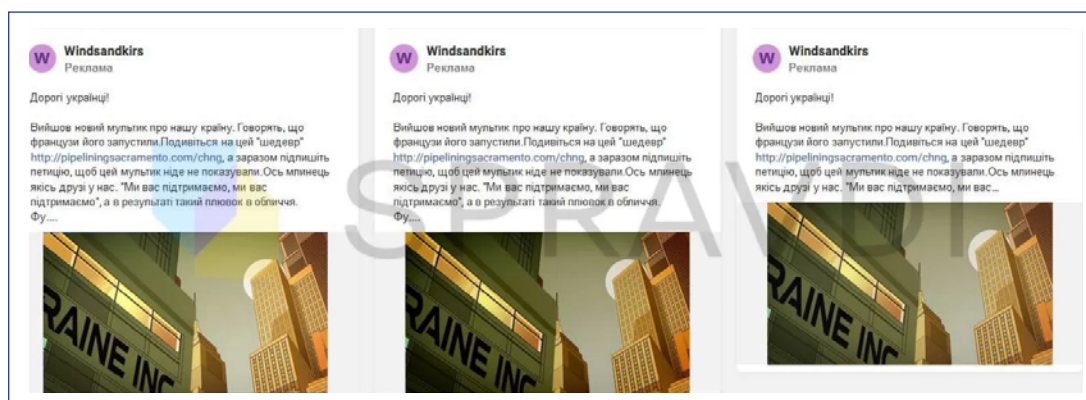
W Windsandkirs
Реклама

Дорогі українці!

Вийшов новий мультик про нашу країну. Говорять, що французи його запустили.Подивіться на цей "шедевр" http://pipeliningsacramento.com/chng, а заразом підпишіть петицію, щоб цей мультик ніде не показували.Ось млинець якісь друзі у нас. "Ми вас підтримаємо, ми вас підтримаємо", а в результаті такий плювок в обличчя. Фу....

RAINE INC

W Windsandkirs
Реклама

Дорогі українці!

Вийшов новий мультик про нашу країну. Говорять, що французи його запустили.Подивіться на цей "шедевр" http://pipeliningsacramento.com/chng, а заразом підпишіть петицію, щоб цей мультик ніде не показували.Ось млинець якісь друзі у нас. "Ми вас підтримаємо, ми вас підтримаємо", а в результаті такий плювок в обличчя. Фу....

RAINE INC

W Windsandkirs
Реклама

Дорогі українці!

Вийшов новий мультик про нашу країну. Говорять, що французи його запустили.Подивіться на цей "шедевр" http://pipeliningsacramento.com/chng, а заразом підпишіть петицію, щоб цей мультик ніде не показували.Ось млинець якісь друзі у нас. "Ми вас підтримаємо, ми вас...

RAINE INC

SPRAVDI